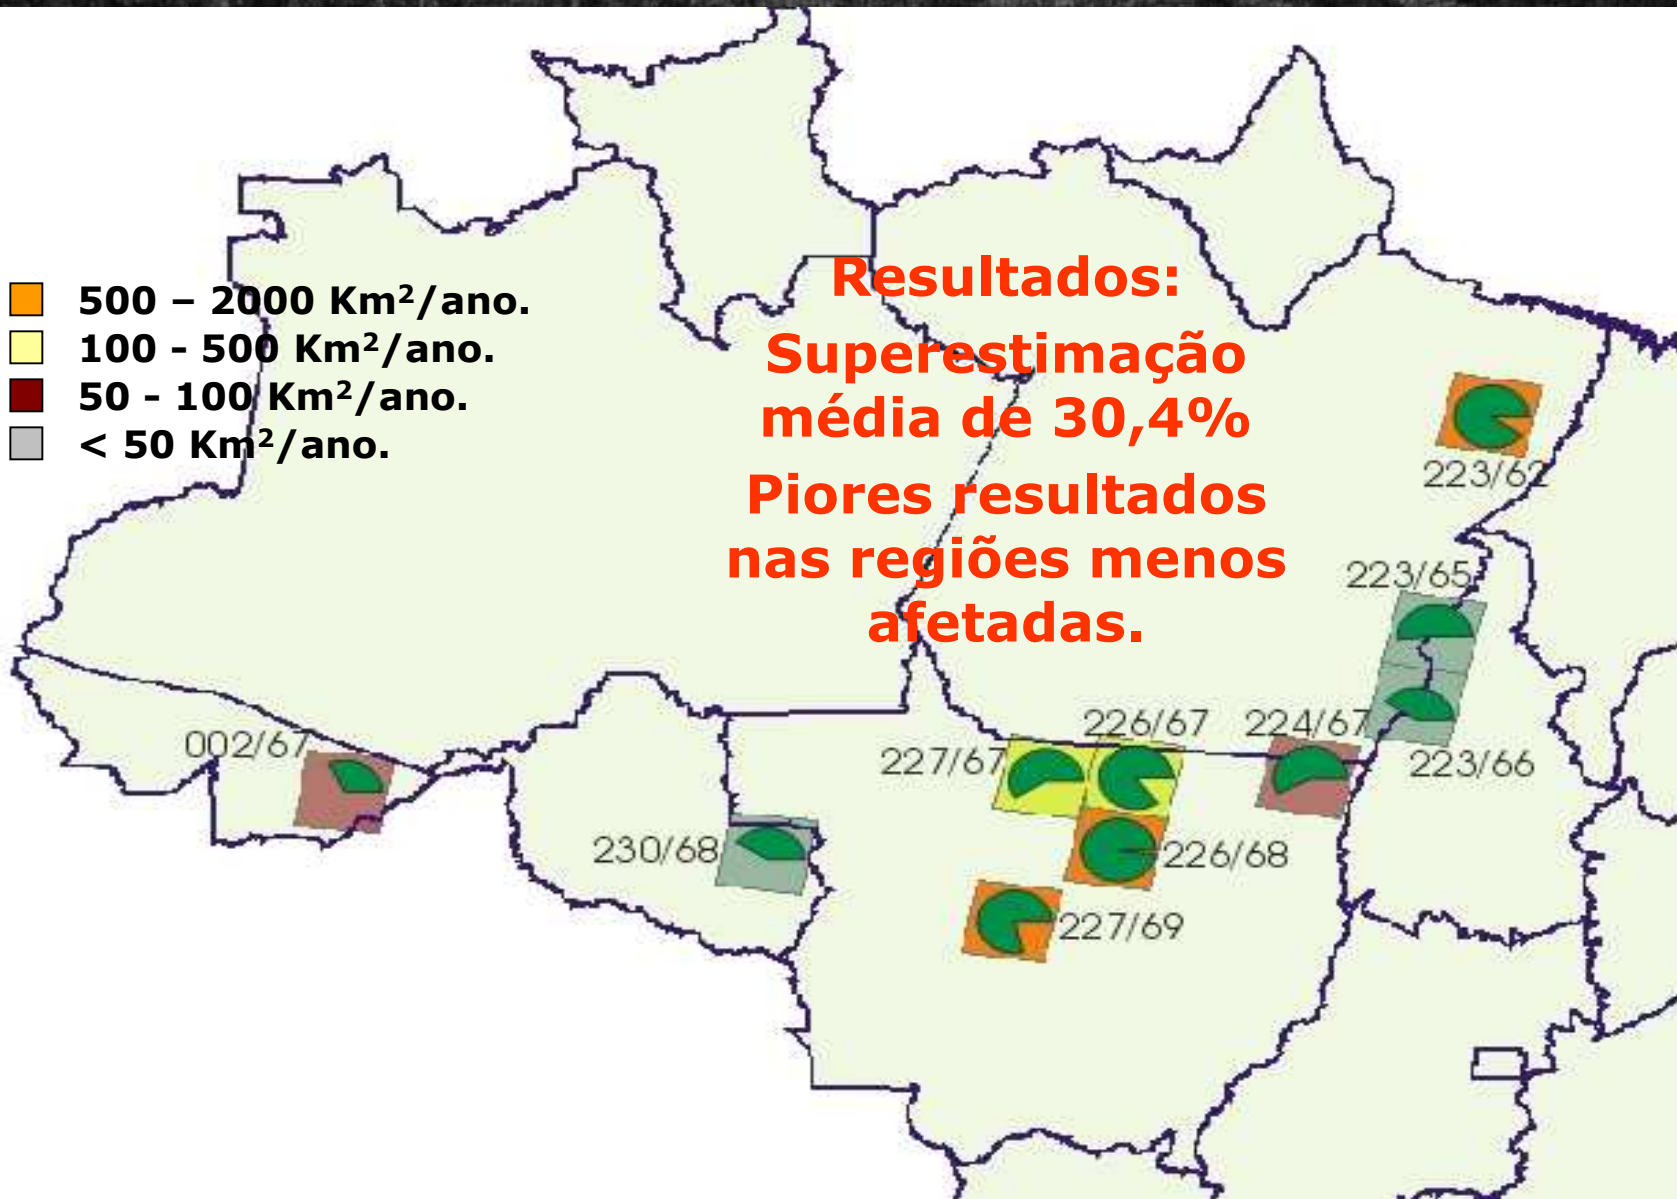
500 – 2000 Km²/ano.
100 - 500 Km²/ano.
50 - 100 Km²/ano.
< 50 Km²/ano.

Resultados:
Superestimação média de 30,4%
Piores resultados nas regiões menos afetadas.

223/62
223/65
226/67
224/67
223/66
002/67
227/67
230/68
226/68
227/69